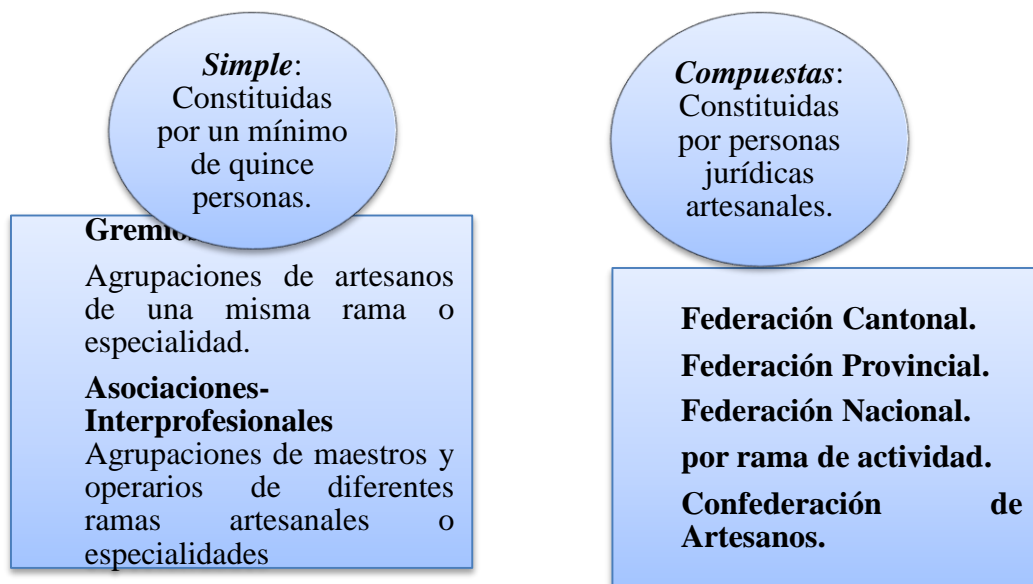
*Simple*: Constituidas por un mínimo de quince personas.

Gremio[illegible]

Agrupaciones de artesanos de una misma rama o especialidad.

**Asociaciones-Interprofesionales**
Agrupaciones de maestros y operarios de diferentes ramas artesanales o especialidades

*Compuestas*: Constituidas por personas jurídicas artesanales.

**Federación Cantonal.**

**Federación Provincial.**

**Federación Nacional.**

**por rama de actividad.**

**Confederación de Artesanos.**